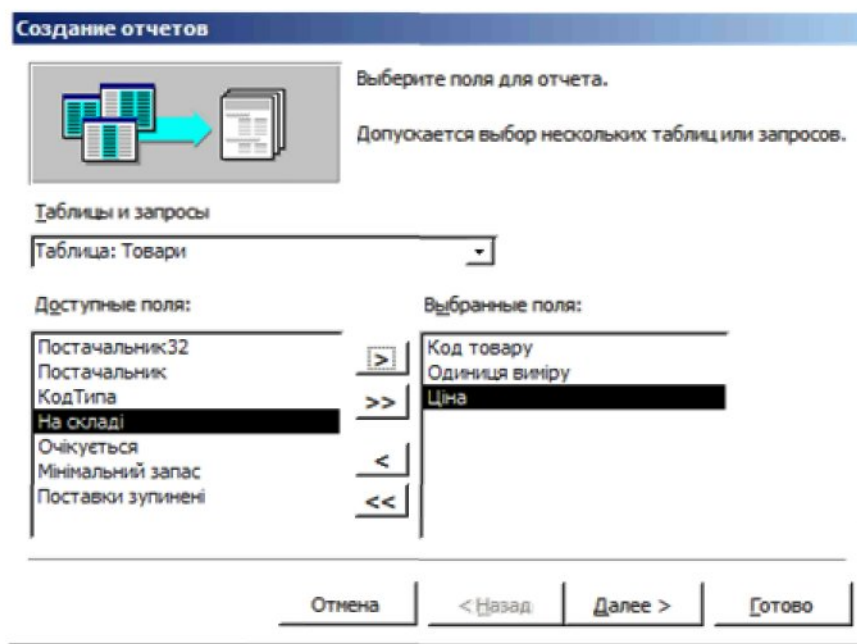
Создание отчетов

Выберите поля для отчета.

Допускается выбор нескольких таблиц или запросов.

Таблицы и запросы

Таблица: Товари

Доступные поля:

Постачальник32
Постачальник
КодТипа
На складі
Очікується
Мінімальний запас
Поставки зупинені

>
>>
<
<<

Выбранные поля:

Код товару
Одиниця виміру
Ціна

Отмена
< Назад
Далее >
Готово